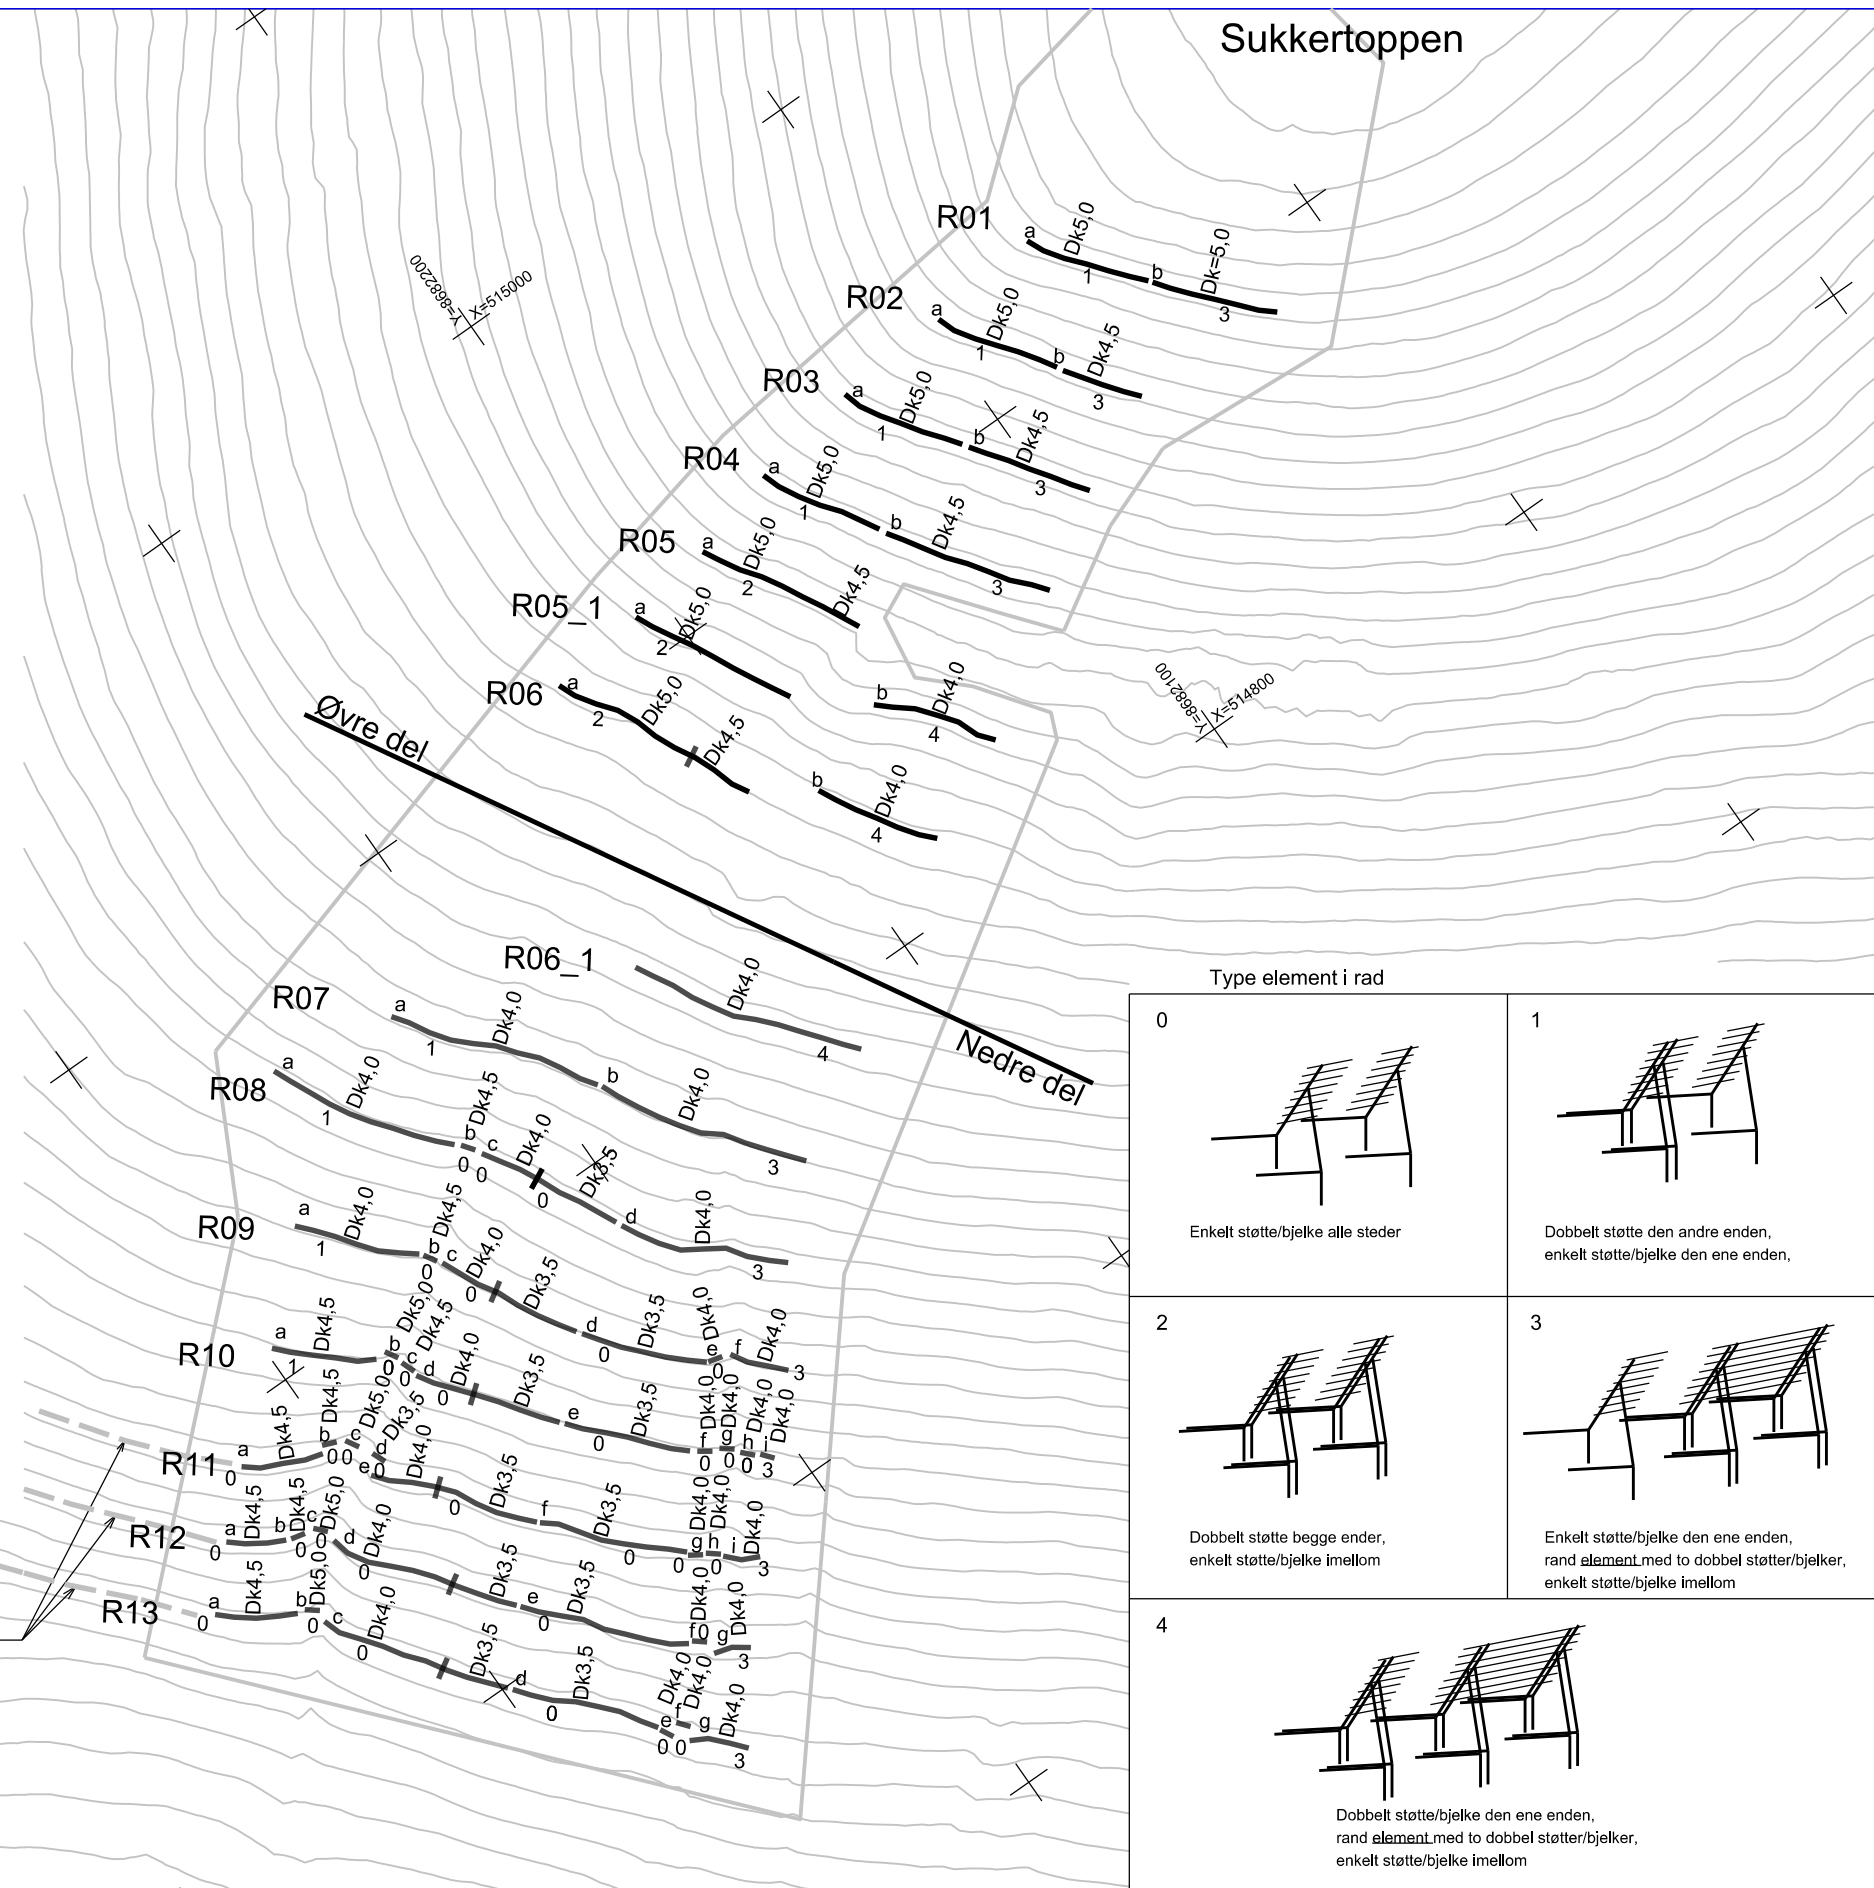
Sukkertoppen

R01 a Dk5,0 1 b Dk=5,0 3

R02 a Dk5,0 1 b Dk4,5 3

R03 a Dk5,0 1 b Dk4,5 3

R04 a Dk5,0 1 b Dk4,5 3

R05 a Dk5,0 2 Dk4,5 3

R05_1 a Dk5,0 2 b Dk4,0 4

R06 a Dk5,0 2 Dk4,5 b Dk4,0 4

Y=6682200 X=515000

Y=6682100 X=514800

Øvre del

Nedre del

R06_1 Dk4,0 4

R07 a Dk4,0 1 b Dk4,0 3

R08 a Dk4,0 1 b Dk4,5 0 c Dk4,0 0 Dk3,5 0 d Dk4,0 3

R09 a Dk4,0 1 b Dk4,5 c Dk4,0 0 Dk3,5 d Dk3,5 0 e Dk4,0 0 f Dk4,0 3

R10 a Dk4,5 1 b Dk5,0 c Dk4,5 0 d Dk4,0 Dk3,5 e Dk3,5 0 f Dk4,0 0 g Dk4,0 0 h Dk4,0 0 i Dk4,0 3

R11 a Dk4,5 0 b Dk4,5 0 c Dk5,0 0 d Dk3,5 e Dk4,0 Dk3,5 0 f Dk3,5 0 g Dk4,0 0 h Dk4,0 0 i Dk4,0 3

R12 a Dk4,5 0 b Dk4,5 0 c Dk5,0 d Dk4,0 0 Dk3,5 e Dk3,5 0 f Dk4,0 0 g Dk4,0 3

R13 a Dk4,5 0 b Dk5,0 0 c Dk4,0 0 Dk3,5 d Dk3,5 0 e Dk4,0 0 f Dk4,0 0 g Dk4,0 3

Type element i rad

0
Enkelt støtte/bjelke alle steder

1
Dobbelt støtte den andre enden, enkelt støtte/bjelke den ene enden,

2
Dobbelt støtte begge ender, enkelt støtte/bjelke imellom

3
Enkelt støtte/bjelke den ene enden, rand element med to dobbel støtter/bjelker, enkelt støtte/bjelke imellom

4
Dobbelt støtte/bjelke den ene enden, rand element med to dobbel støtter/bjelker, enkelt støtte/bjelke imellom